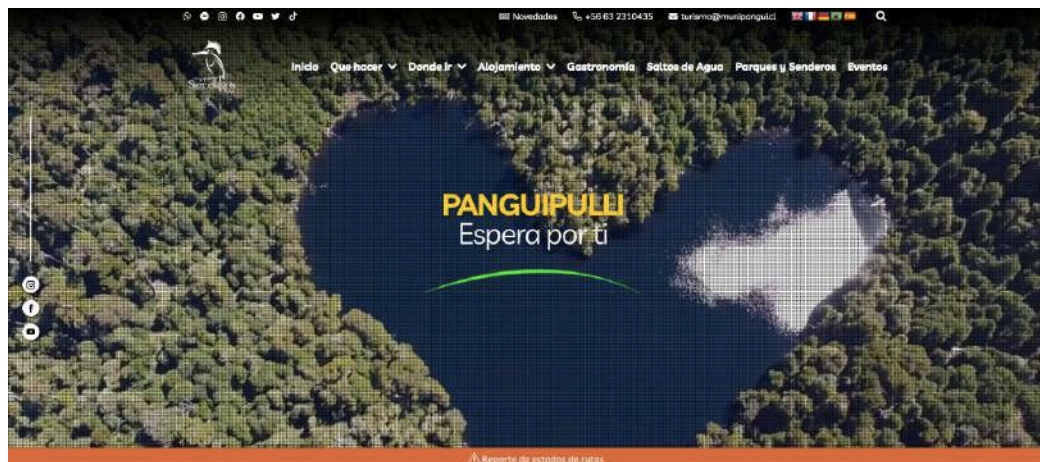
Novedades +56 63 2310435 turismo@munipanguipulli.cl

Inicio Que hacer Donde ir Alojamiento Gastronomía Saltos de Agua Parques y Senderos Eventos

PANGUIPULLI
Espera por ti

Reporte de estados de rutas